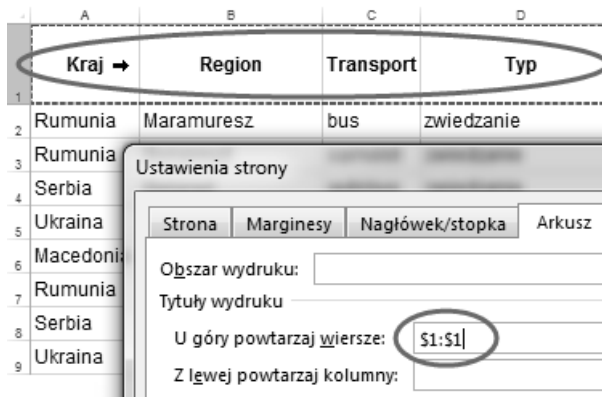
| | A | B | C | D |
|---|---|---|---|---|
| 1 | Kraj → | Region | Transport | Typ |
| 2 | Rumunia | Maramuresz | bus | zwiedzanie |
| 3 | Rumunia | | | |
| 4 | Serbia | | | |
| 5 | Ukraina | | | |
| 6 | Macedoni | | | |
| 7 | Rumunia | | | |
| 8 | Serbia | | | |
| 9 | Ukraina | | | |

Ustawienia strony

Strona | Marginesy | Nagłówek/stopka | Arkusz

Obszar wydruku:

Tytuły wydruku

U góry powtarzaj wiersze: $1:$1

Z lewej powtarzaj kolumny: